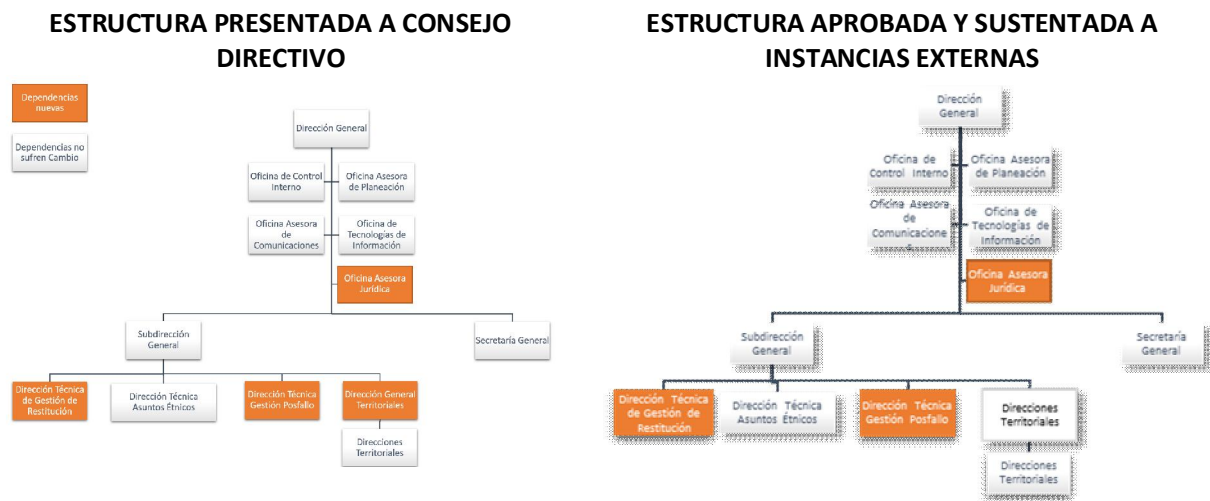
ESTRUCTURA PRESENTADA A CONSEJO DIRECTIVO

Dependencias nuevas

Dependencias no sufren Cambio

Dirección General

Oficina de Control Interno

Oficina Asesora de Planeación

Oficina Asesora de Comunicaciones

Oficina de Tecnologías de Información

Oficina Asesora Jurídica

Subdirección General

Secretaría General

Dirección Técnica de Gestión de Restitución

Dirección Técnica Asuntos Étnicos

Dirección Técnica Gestión Posfallo

Dirección General Territoriales

Direcciones Territoriales

ESTRUCTURA APROBADA Y SUSTENTADA A INSTANCIAS EXTERNAS

Dirección General

Oficina de Control Interno

Oficina Asesora de Planeación

Oficina Asesora de Comunicacione

Oficina de Tecnologías de Información

Oficina Asesora Jurídica

Subdirección General

Secretaría General

Dirección Técnica de Gestión de Restitución

Dirección Técnica Asuntos Étnicos

Dirección Técnica Gestión Posfallo

Direcciones Territoriales

Direcciones Territoriales